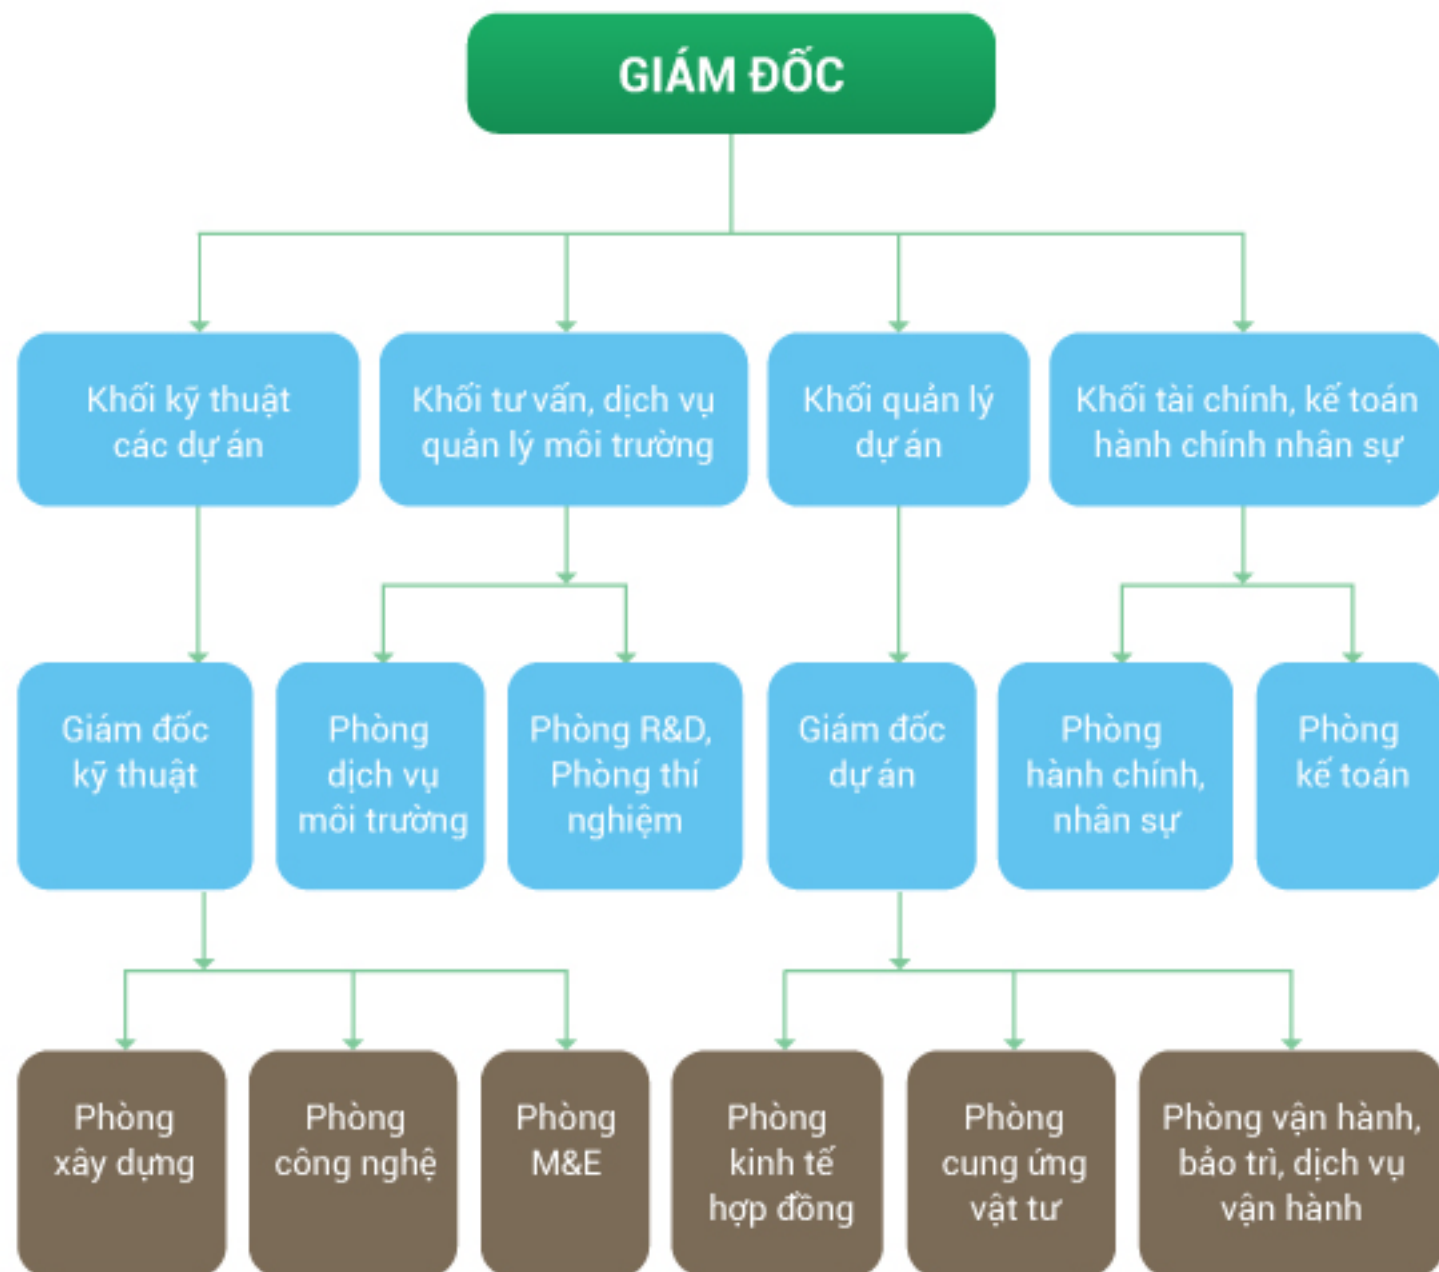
GIÁM ĐỐC

Khối kỹ thuật các dự án

Khối tư vấn, dịch vụ quản lý môi trường

Khối quản lý dự án

Khối tài chính, kế toán hành chính nhân sự

Giám đốc kỹ thuật

Phòng dịch vụ môi trường

Phòng R&D, Phòng thí nghiệm

Giám đốc dự án

Phòng hành chính, nhân sự

Phòng kế toán

Phòng xây dựng

Phòng công nghệ

Phòng M&E

Phòng kinh tế hợp đồng

Phòng cung ứng vật tư

Phòng vận hành, bảo trì, dịch vụ vận hành